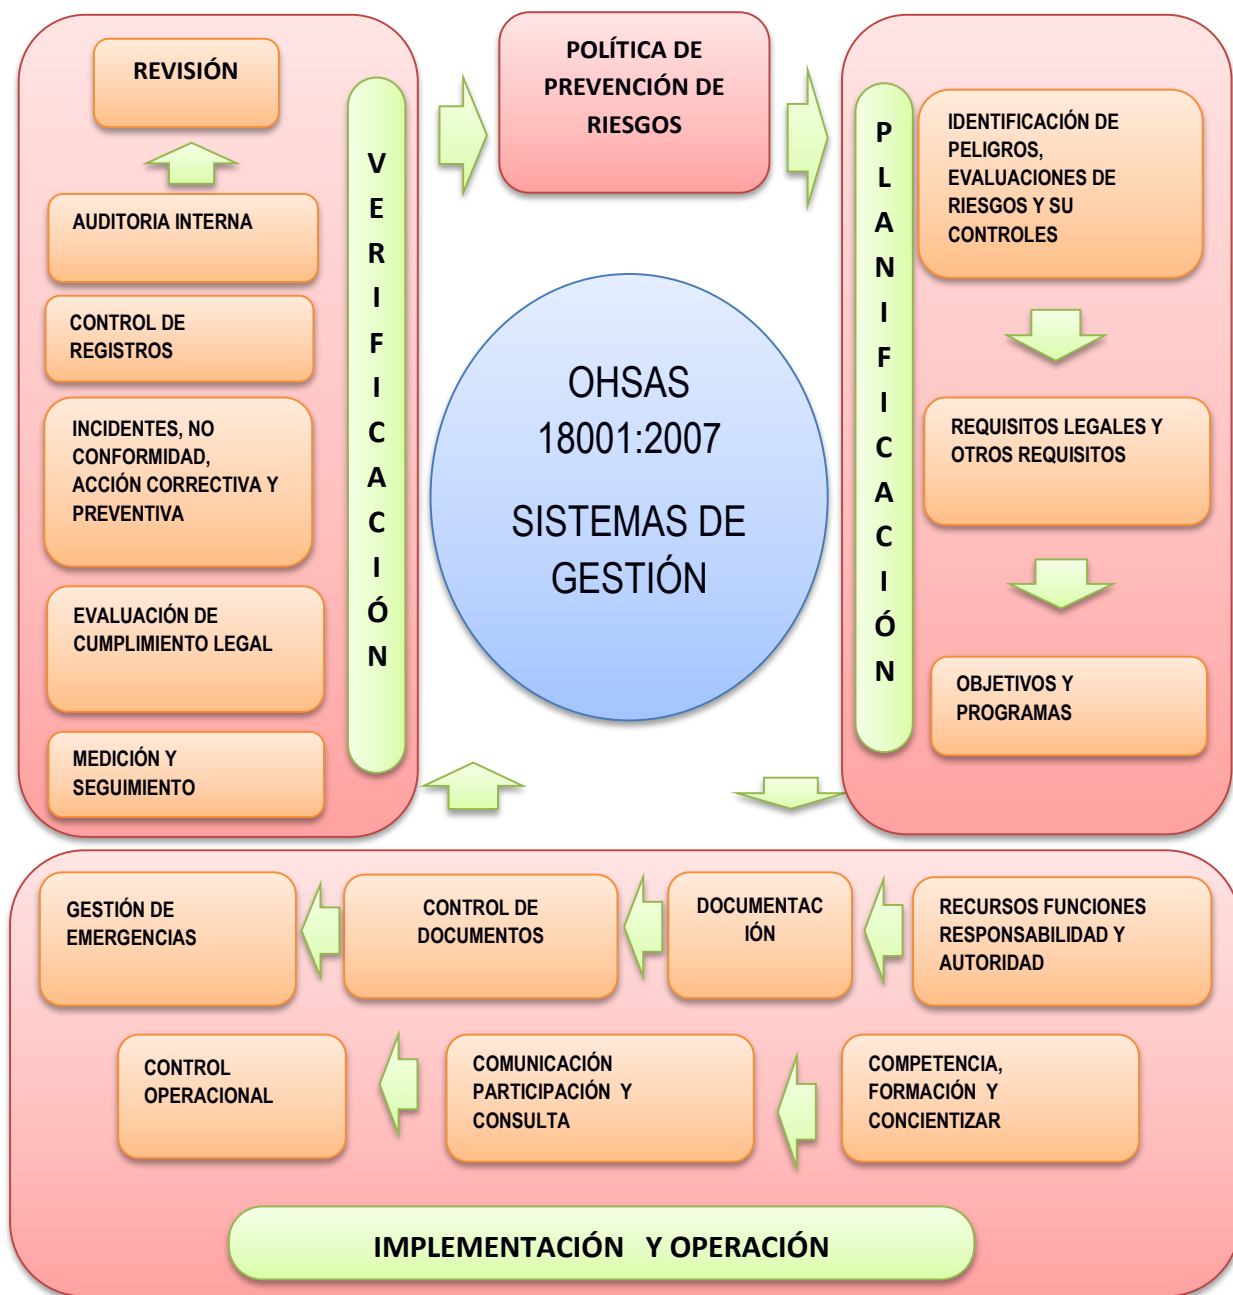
REVISIÓN

AUDITORIA INTERNA

CONTROL DE REGISTROS

INCIDENTES, NO CONFORMIDAD, ACCIÓN CORRECTIVA Y PREVENTIVA

EVALUACIÓN DE CUMPLIMIENTO LEGAL

MEDICIÓN Y SEGUIMIENTO

VERIFICACIÓN

POLÍTICA DE PREVENCIÓN DE RIESGOS

OHSAS 18001:2007

SISTEMAS DE GESTIÓN

PLANIFICACIÓN

IDENTIFICACIÓN DE PELIGROS, EVALUACIONES DE RIESGOS Y SU CONTROLES

REQUISITOS LEGALES Y OTROS REQUISITOS

OBJETIVOS Y PROGRAMAS

GESTIÓN DE EMERGENCIAS

CONTROL DE DOCUMENTOS

DOCUMENTAC IÓN

RECURSOS FUNCIONES RESPONSABILIDAD Y AUTORIDAD

CONTROL OPERACIONAL

COMUNICACIÓN PARTICIPACIÓN Y CONSULTA

COMPETENCIA, FORMACIÓN Y CONCIENTIZAR

IMPLEMENTACIÓN Y OPERACIÓN